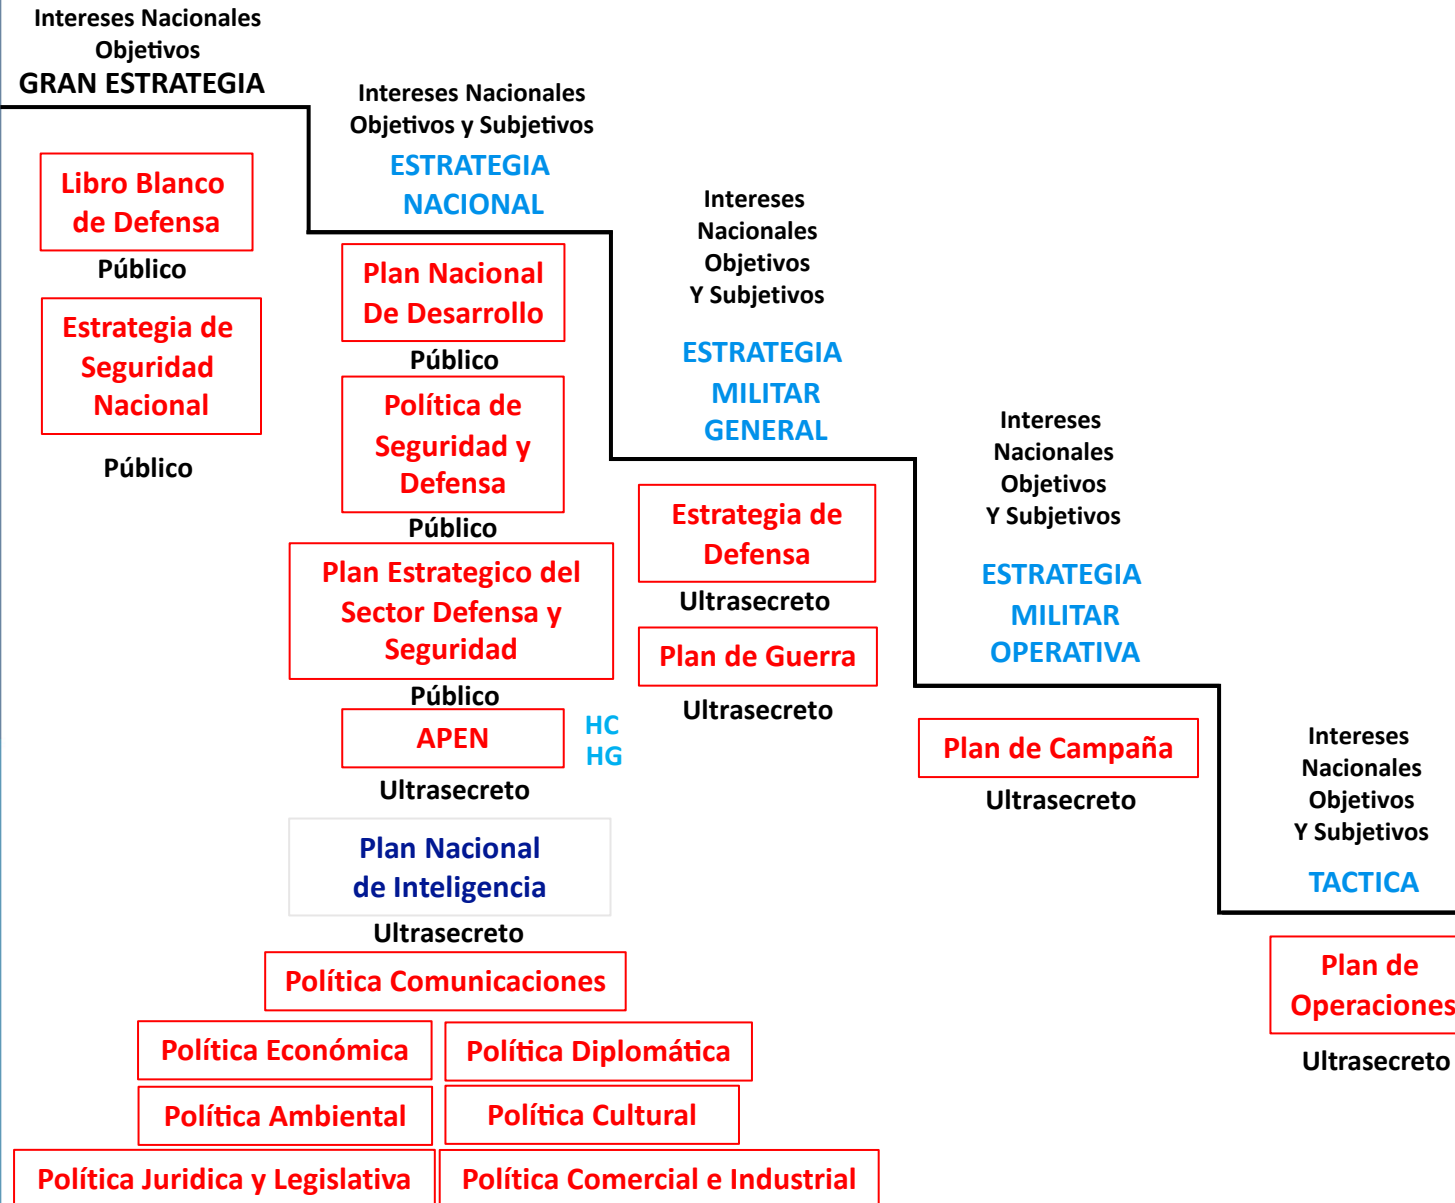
Intereses Nacionales
Objetivos
GRAN ESTRATEGIA

Libro Blanco de Defensa
Público

Estrategia de Seguridad Nacional
Público

Intereses Nacionales
Objetivos y Subjetivos
ESTRATEGIA NACIONAL

Plan Nacional De Desarrollo
Público

Política de Seguridad y Defensa
Público

Plan Estrategico del Sector Defensa y Seguridad
Público

APEN
Ultrasecreto

HC
HG

Plan Nacional de Inteligencia
Ultrasecreto

Política Comunicaciones

Política Económica

Política Diplomática

Política Ambiental

Política Cultural

Política Juridica y Legislativa

Política Comercial e Industrial

Intereses
Nacionales
Objetivos
Y Subjetivos
ESTRATEGIA MILITAR GENERAL

Estrategia de Defensa
Ultrasecreto

Plan de Guerra
Ultrasecreto

Intereses
Nacionales
Objetivos
Y Subjetivos
ESTRATEGIA MILITAR OPERATIVA

Plan de Campaña
Ultrasecreto

Intereses
Nacionales
Objetivos
Y Subjetivos
TACTICA

Plan de Operaciones
Ultrasecreto